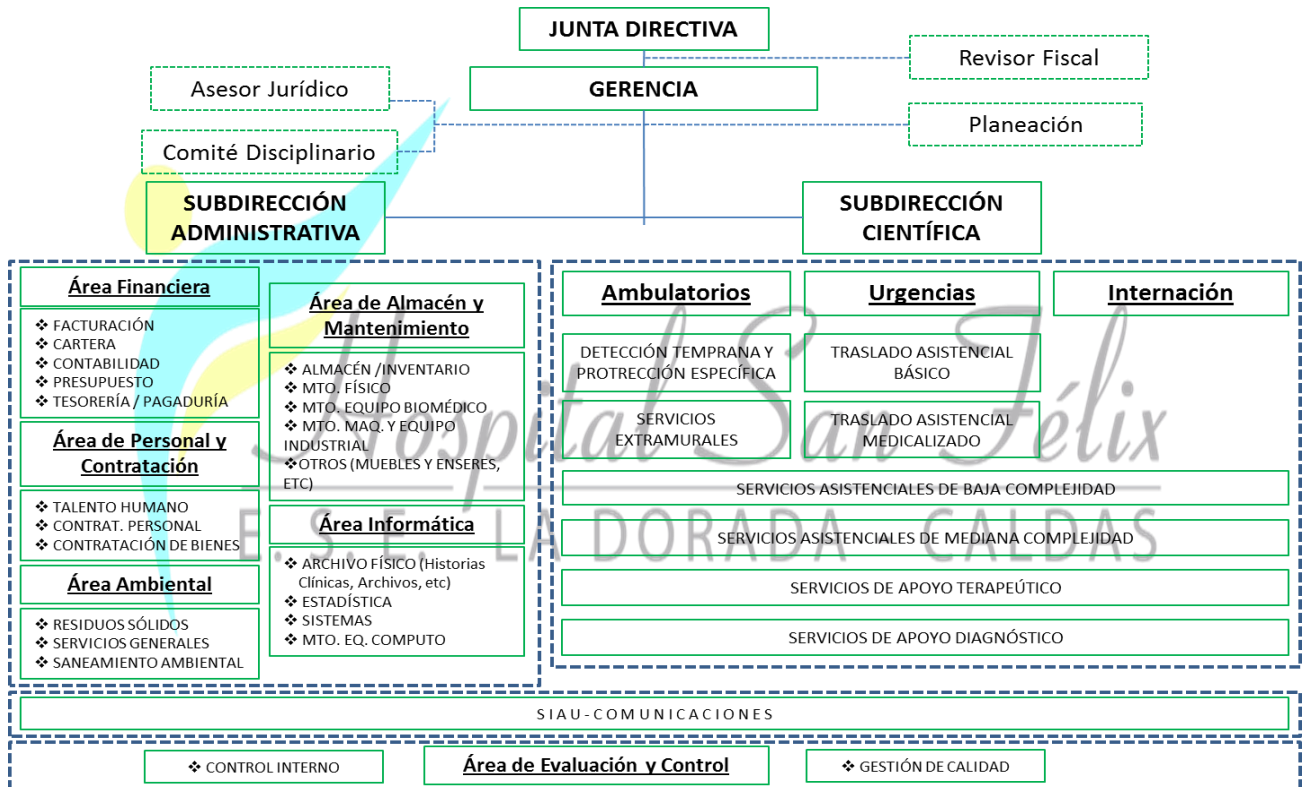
JUNTA DIRECTIVA

Revisor Fiscal

Asesor Jurídico

GERENCIA

Planeación

Comité Disciplinario

SUBDIRECCIÓN ADMINISTRATIVA

SUBDIRECCIÓN CIENTÍFICA

Área Financiera

❖ FACTURACIÓN
❖ CARTERA
❖ CONTABILIDAD
❖ PRESUPUESTO
❖ TESORERÍA / PAGADURÍA

Área de Personal y Contratación

❖ TALENTO HUMANO
❖ CONTRAT. PERSONAL
❖ CONTRATACIÓN DE BIENES

Área Ambiental

❖ RESIDUOS SÓLIDOS
❖ SERVICIOS GENERALES
❖ SANEAMIENTO AMBIENTAL

Área de Almacén y Mantenimiento

❖ ALMACÉN /INVENTARIO
❖ MTO. FÍSICO
❖ MTO. EQUIPO BIOMÉDICO
❖ MTO. MAQ. Y EQUIPO INDUSTRIAL
❖OTROS (MUEBLES Y ENSERES, ETC)

Área Informática

❖ ARCHIVO FÍSICO (Historias Clínicas, Archivos, etc)
❖ ESTADÍSTICA
❖ SISTEMAS
❖ MTO. EQ. COMPUTO

Ambulatorios

Urgencias

Internación

DETECCIÓN TEMPRANA Y PROTECCIÓN ESPECÍFICA

TRASLADO ASISTENCIAL BÁSICO

SERVICIOS EXTRAMURALES

TRASLADO ASISTENCIAL MEDICALIZADO

SERVICIOS ASISTENCIALES DE BAJA COMPLEJIDAD

SERVICIOS ASISTENCIALES DE MEDIANA COMPLEJIDAD

SERVICIOS DE APOYO TERAPEÚTICO

SERVICIOS DE APOYO DIAGNÓSTICO

Hospital San Félix
E.S.E. LA DORADA CALDAS

SIAU-COMUNICACIONES

❖ CONTROL INTERNO

Área de Evaluación y Control

❖ GESTIÓN DE CALIDAD